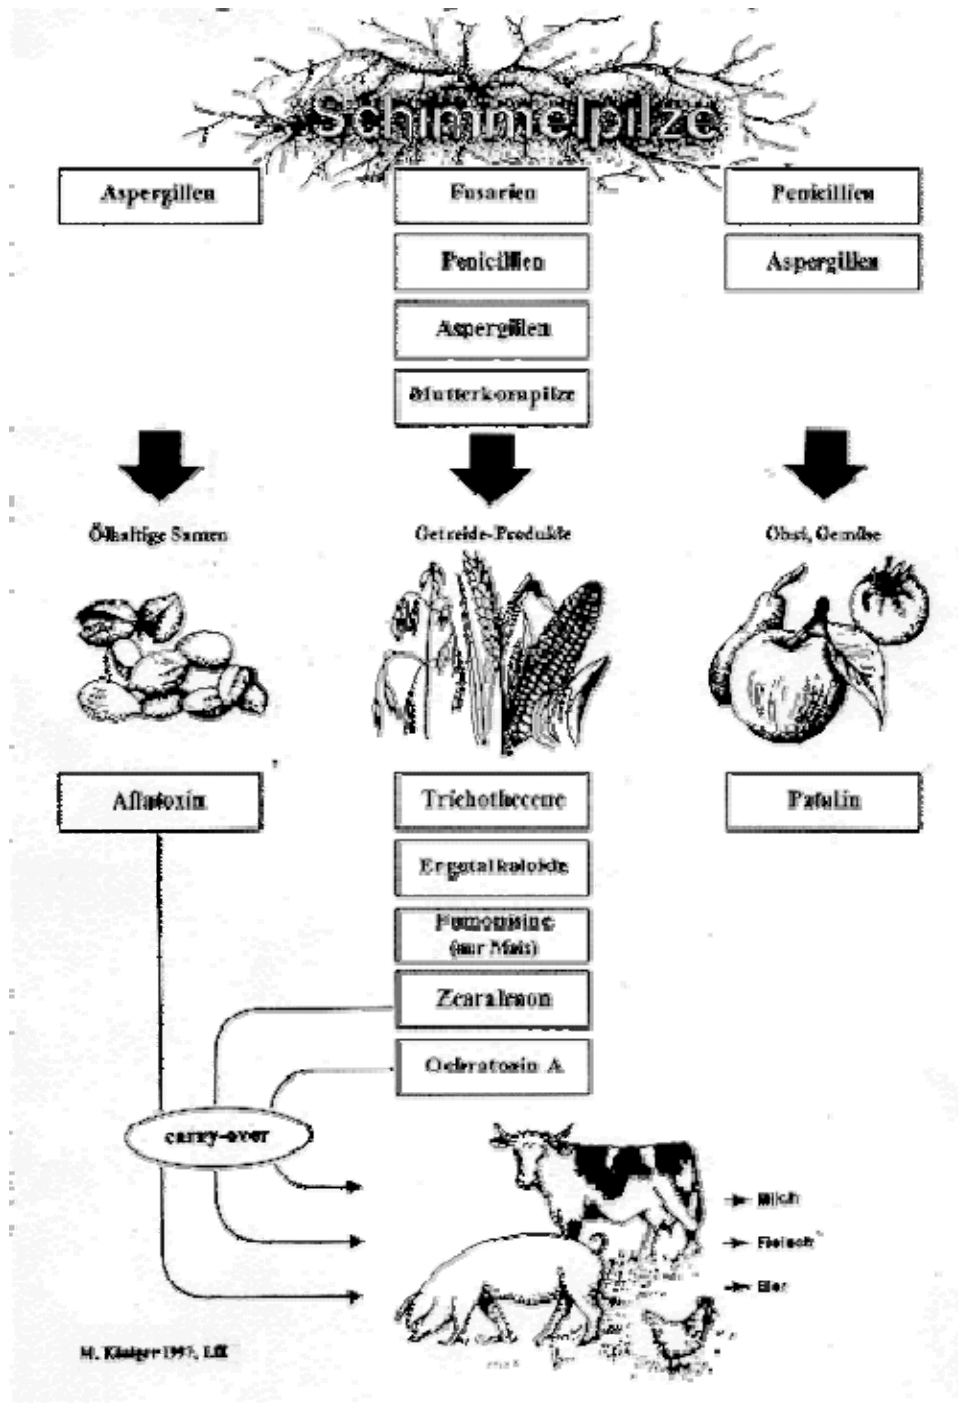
Schimmelpilze

Aspergillen

Fusarien

Penicillien

Aspergillen

Mutterkornpilze

Penicillien

Aspergillen

Ölhaltige Samen

Getreide-Produkte

Obst, Gemüse

Aflatoxin

Trichothecene

Ergotalkaloide

Fumonisine (nur Mais)

Zearalenon

Ochratoxin A

Patulin

carry-over

Milch

Fleisch

Eier

M. Käniger 1997, LfE